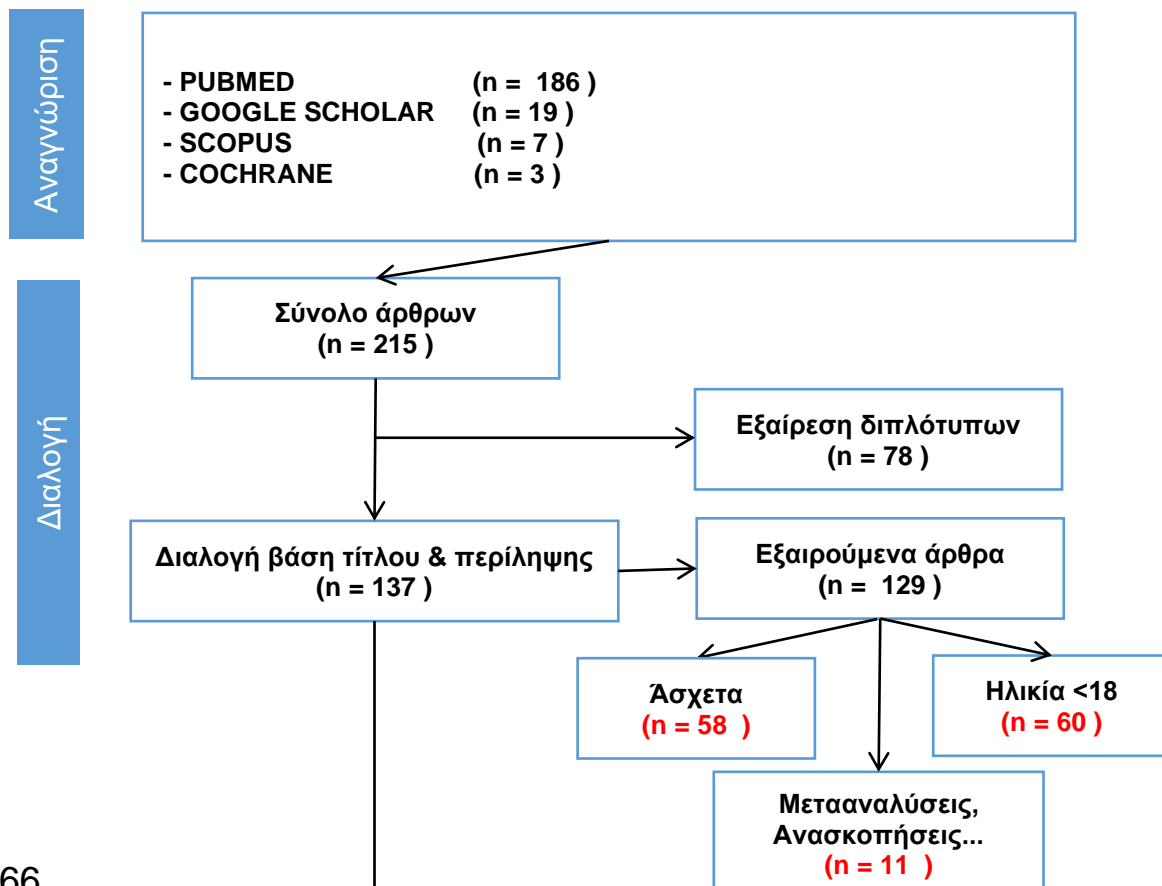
Αναγνώριση

- PUBMED (n = 186 )
- GOOGLE SCHOLAR (n = 19 )
- SCOPUS (n = 7 )
- COCHRANE (n = 3 )

Διαλογή

Σύνολο άρθρων
(n = 215 )

Εξαίρεση διπλότυπων
(n = 78 )

Διαλογή βάση τίτλου & περίληψης
(n = 137 )

Εξαιρούμενα άρθρα
(n = 129 )

Άσχετα
(n = 58 )

Ηλικία <18
(n = 60 )

Μεταναλύσεις,
Ανασκοπήσεις...
(n = 11 )

66